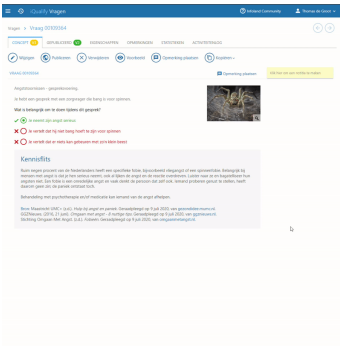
iQualify Vragen

Infoland Community

Thomas de Groot

Vragen > Vraag 00109064

CONCEPT | GEKOPPELD | EIGENSCHAPPEN | OPMERKINGEN | STATISTIEKEN | ACTIVITEITSLOG

Wijzigen | Publiceren | Verwijderen | Voorbeeld | Opmerking plaatsen | Kopiëren

VRAAG 00109064

Opmerking plaatsen

Vul hier een kort verslag in of melden

Angstcommissen - gespreksvoering

Je hebt een gesprek met een zorgvrager die bang is voor spinnen.

Wat is belangrijk om te doen tijdens dit gesprek?

Je vraagt naar zijn angst ervaring

Je vertelt dat hij niet bang hoeft te zijn voor spinnen

Je vertelt dat er niets kan gebeuren met zo'n kleine beest

Kennisflits

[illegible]

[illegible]

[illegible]